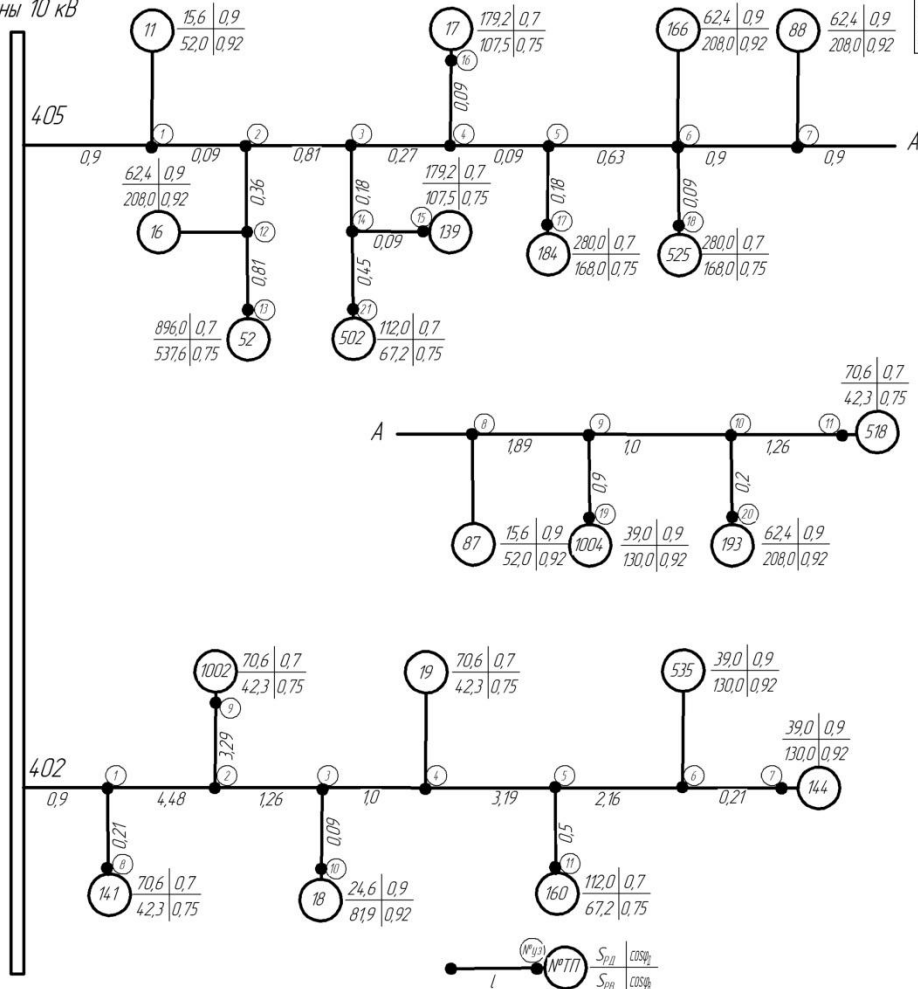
ны 10 кВ

405

11 $\frac{15,6}{52,0}$ $\frac{0,9}{0,92}$

17 $\frac{179,2}{107,5}$ $\frac{0,7}{0,75}$

166 $\frac{62,4}{208,0}$ $\frac{0,9}{0,92}$

88 $\frac{62,4}{208,0}$ $\frac{0,9}{0,92}$

1 2 3 4 5 6 7 16

0,9 0,09 0,81 0,27 0,09 0,63 0,9 0,9 0,09 A

$\frac{62,4}{208,0}$ $\frac{0,9}{0,92}$

0,36 0,18 $\frac{179,2}{107,5}$ $\frac{0,7}{0,75}$ 0,18 0,09

16 12 14 15 139 0,09 17 18

184 $\frac{280,0}{168,0}$ $\frac{0,7}{0,75}$

525 $\frac{280,0}{168,0}$ $\frac{0,7}{0,75}$

0,81 0,45

13 21

$\frac{896,0}{537,6}$ $\frac{0,7}{0,75}$ 52

502 $\frac{112,0}{67,2}$ $\frac{0,7}{0,75}$

$\frac{70,6}{42,3}$ $\frac{0,7}{0,75}$

A 8 9 10 11 518

1,89 1,0 1,26

0,9 0,2

19 20

87 $\frac{15,6}{52,0}$ $\frac{0,9}{0,92}$ 1004 $\frac{39,0}{130,0}$ $\frac{0,9}{0,92}$ 193 $\frac{62,4}{208,0}$ $\frac{0,9}{0,92}$

1002 $\frac{70,6}{42,3}$ $\frac{0,7}{0,75}$

19 $\frac{70,6}{42,3}$ $\frac{0,7}{0,75}$

535 $\frac{39,0}{130,0}$ $\frac{0,9}{0,92}$

9 3,29

$\frac{39,0}{130,0}$ $\frac{0,9}{0,92}$

402

1 2 3 4 5 6 7 144

0,9 4,48 1,26 1,0 3,19 2,16 0,21

0,21 0,09 0,5

8 10 11

141 $\frac{70,6}{42,3}$ $\frac{0,7}{0,75}$

18 $\frac{24,6}{81,9}$ $\frac{0,9}{0,92}$

160 $\frac{112,0}{67,2}$ $\frac{0,7}{0,75}$

№уз №ТП $\frac{S_{Pд}}{S_{PB}}$ $\frac{cos\varphi_Д}{cos\varphi_В}$

l